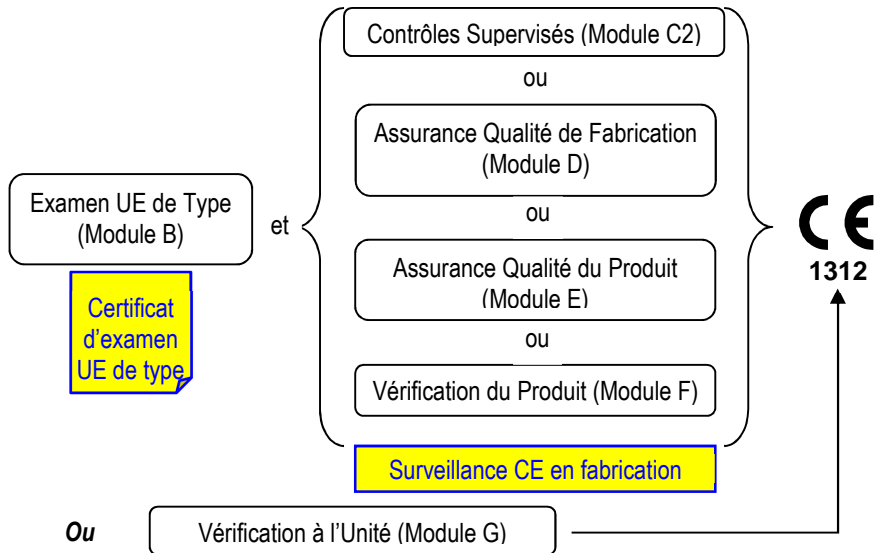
Examen UE de Type (Module B)

Certificat d'examen UE de type

et

Contrôles Supervisés (Module C2)

ou

Assurance Qualité de Fabrication (Module D)

ou

Assurance Qualité du Produit (Module E)

ou

Vérification du Produit (Module F)

Surveillance CE en fabrication

CE
1312

Ou

Vérification à l'Unité (Module G)